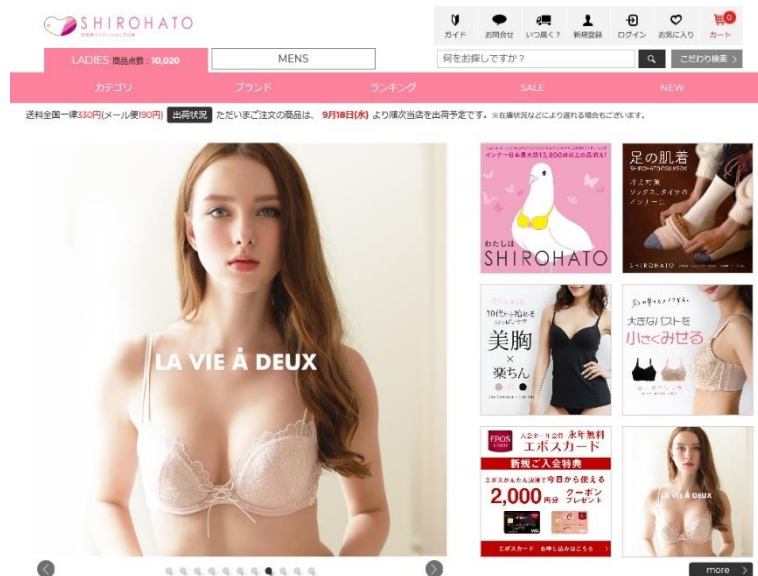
SHIROHATO

ガイド お問合せ いつ届く? 新規登録 ログイン お気に入り カート 0

LADIES 商品点数：10,020 MENS 何をお探しですか？ こだわり検索

カテゴリ ブランド ランキング SALE NEW

送料全国一律330円(メール便190円) 出荷状況 ただいまご注文の商品は、 9月18日(水) より順次当店を出荷予定です。※在庫状況などにより遅れる場合もございます。

LA VIE À DEUX

インナー日本最大級13,000件以上の品揃え!

わたしは SHIROHATO

足の肌着

美胸 × 楽ちん

大きなバストを 小さくみせる

EPOS CARD 入会金・年会費 永年無料 エポスカード

新規ご入会特典

2,000円分 クーポン プレゼント

LA VIE À DEUX

more